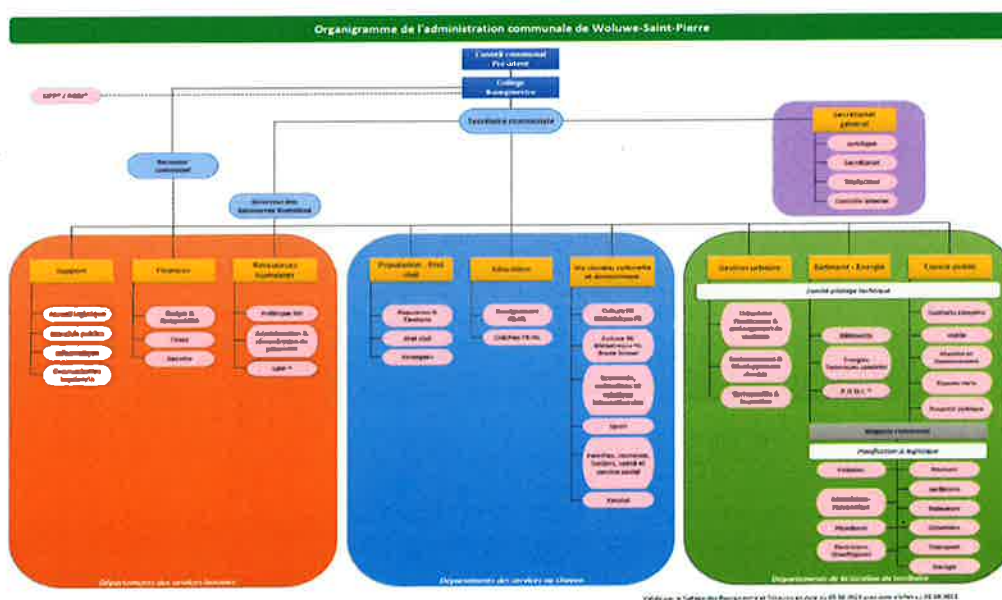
Organigramme de l'administration communale de Woluwe-Saint-Pierre

Conseil communal
Président

Collège
Bourgmestre

SIPP* / PBW*

Secrétaire communal

Receveur communal

Directeur des Ressources Humaines

Secrétariat général

Juridique
Secrétariat
Traduction
Contrôle interne

Support

Accueil logistique
Marchés publics
Informatique
Communication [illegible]

Finances

Budget & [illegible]
Taxes
Recette

Ressources humaines

Politique RH
Administration & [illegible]
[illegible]

Population - État civil

Population & Étrangers
État civil
Étrangers

Éducation

Enseignement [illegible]
CHEPRA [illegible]

Vie sociale, culturelle et économique

Culture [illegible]
Culture NL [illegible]
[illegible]
Sport
Familles, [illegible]
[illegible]

Gestion urbaine

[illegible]
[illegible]
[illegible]

Bâtiment - Énergie

Bâtiments
Énergies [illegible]
P.E.B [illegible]

Espace public

Comité pilotage technique

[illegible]
Voirie
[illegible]
Espaces Verts
Propreté publique

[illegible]

Planification & logistique

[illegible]
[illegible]
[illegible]
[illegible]
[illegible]
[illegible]
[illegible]
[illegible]
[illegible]

Département des services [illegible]

Département des services au citoyen

Département de la gestion du territoire

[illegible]